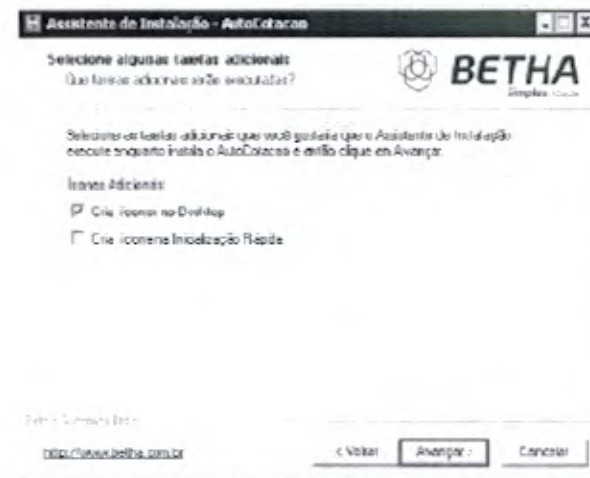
Assistente de Instalação - AutoCotacao

Selecione algumas tarefas adicionais
Que tarefas adicionais serão executadas?

BETHA
Simples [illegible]

Selecione as tarefas adicionais que você gostaria que o Assistente de Instalação execute enquanto instala o AutoCotacao e então clique em Avançar.

Ícones Adicionais:

Criar ícones no Desktop

Criar ícone na Inicialização Rápida

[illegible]

http://www.betha.com.br

< Voltar

Avançar >

Cancelar